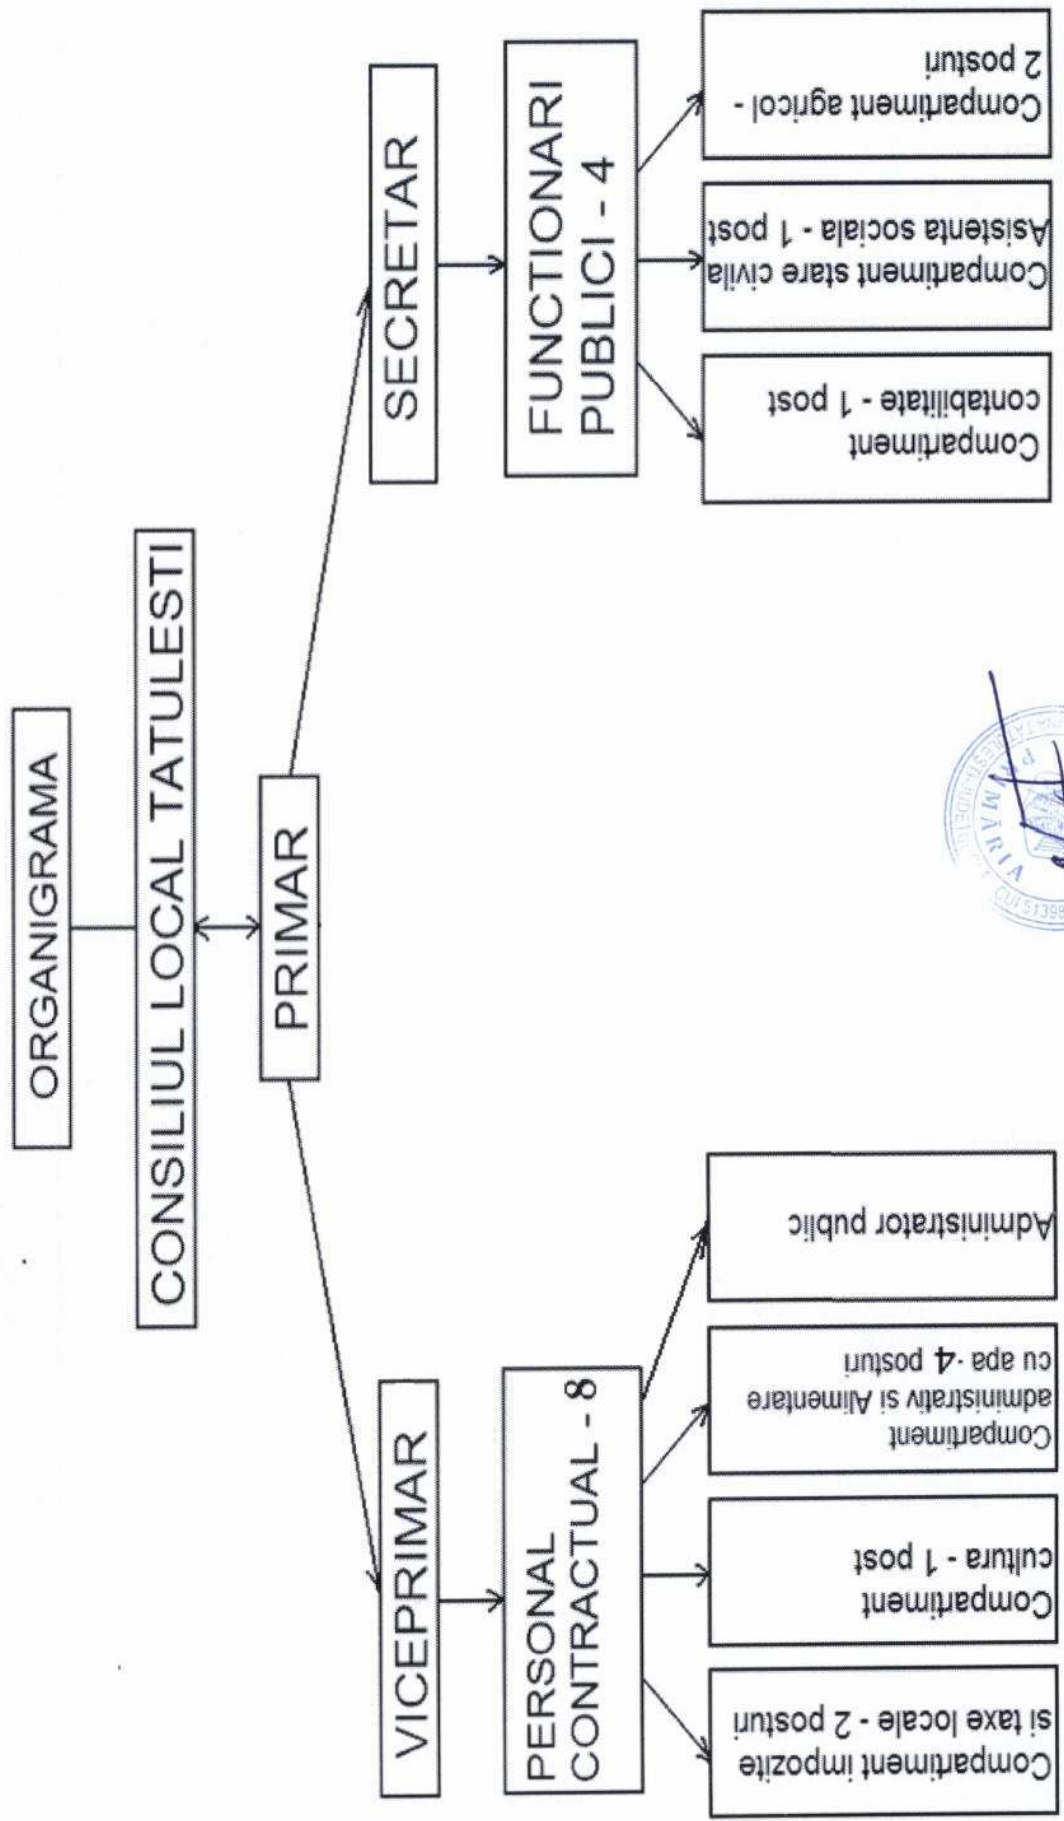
ORGANIGRAMA

CONSILIUL LOCAL TATULESTI

PRIMAR

VICEPRIMAR

SECRETAR

PERSONAL CONTRACTUAL - 8

FUNCTIONARI PUBLICI - 4

Compartiment impozite si taxe locale - 2 posturi

Compartiment cultura - 1 post

Compartiment administrativ si Alimentare cu apa - 4 posturi

Administrator public

Compartiment contabilitate - 1 post

Compartiment stare civila Asistenta sociala - 1 post

Compartiment agricol - 2 posturi

PRIMĂRIA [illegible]